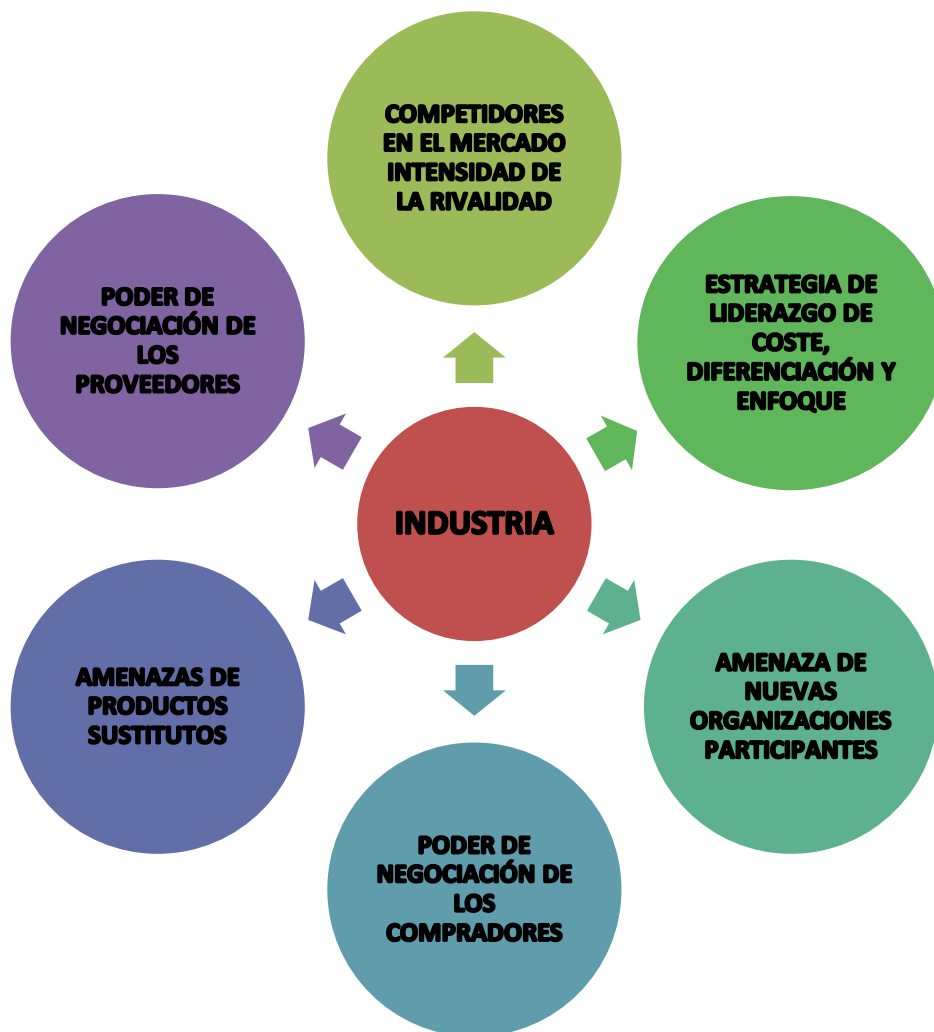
COMPETIDORES EN EL MERCADO INTENSIDAD DE LA RIVALIDAD

ESTRATEGIA DE LIDERAZGO DE COSTE, DIFERENCIACIÓN Y ENFOQUE

AMENAZA DE NUEVAS ORGANIZACIONES PARTICIPANTES

PODER DE NEGOCIACIÓN DE LOS COMPRADORES

AMENAZAS DE PRODUCTOS SUSTITUTOS

PODER DE NEGOCIACIÓN DE LOS PROVEEDORES

INDUSTRIA